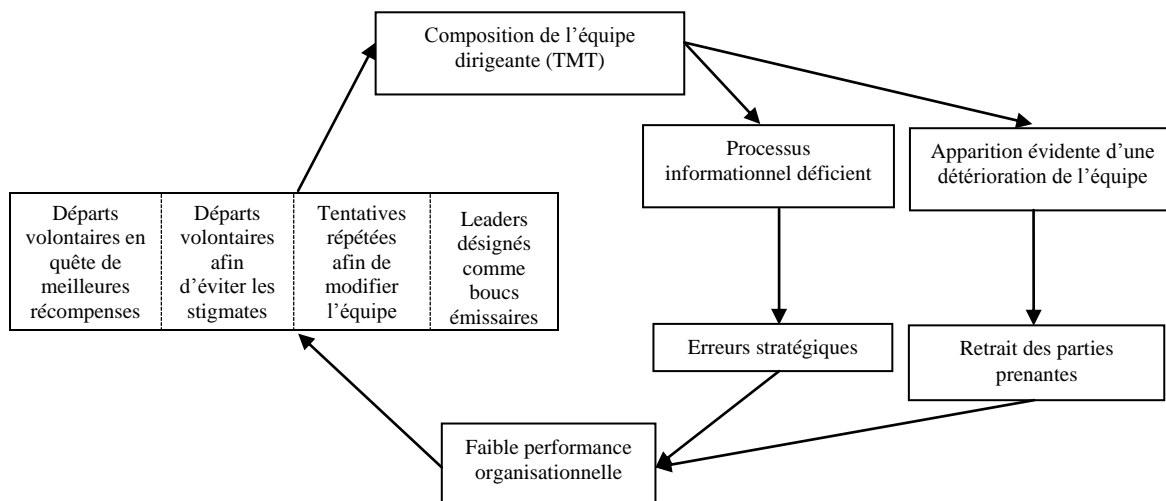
Composition de l'équipe dirigeante (TMT)

Processus informationnel déficient

Apparition évidente d'une détérioration de l'équipe

Départs volontaires en quête de meilleures récompenses

Départs volontaires afin d'éviter les stigmates

Tentatives répétées afin de modifier l'équipe

Leaders désignés comme boucs émissaires

Erreurs stratégiques

Retrait des parties prenantes

Faible performance organisationnelle